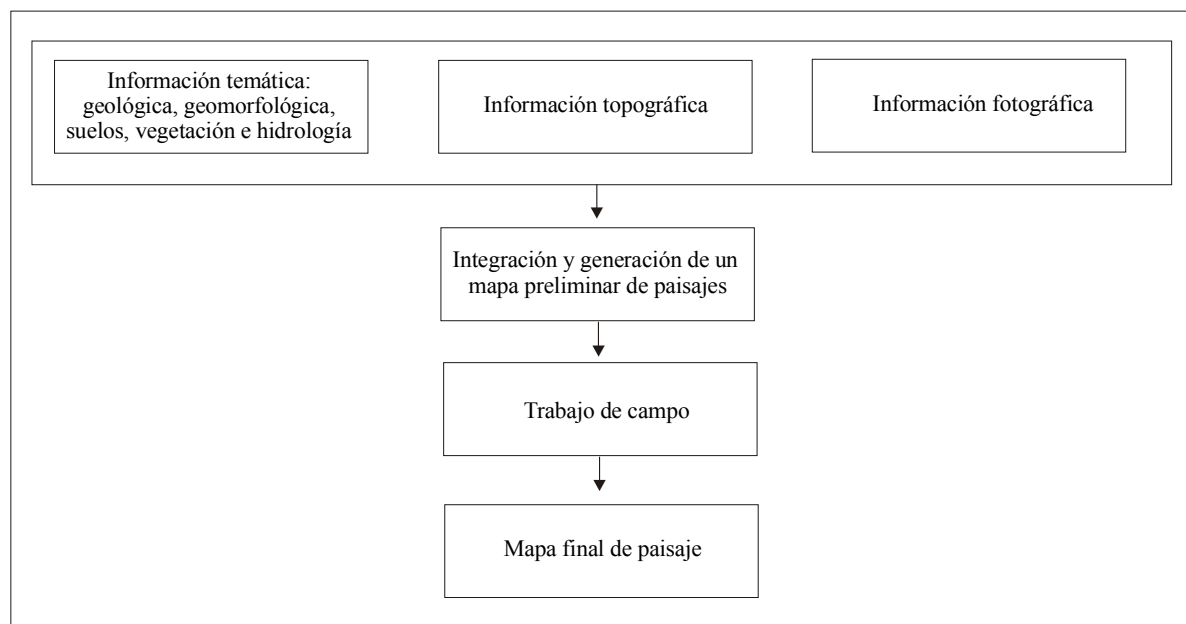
Información temática: geológica, geomorfológica, suelos, vegetación e hidrología

Información topográfica

Información fotográfica

Integración y generación de un mapa preliminar de paisajes

Trabajo de campo

Mapa final de paisaje